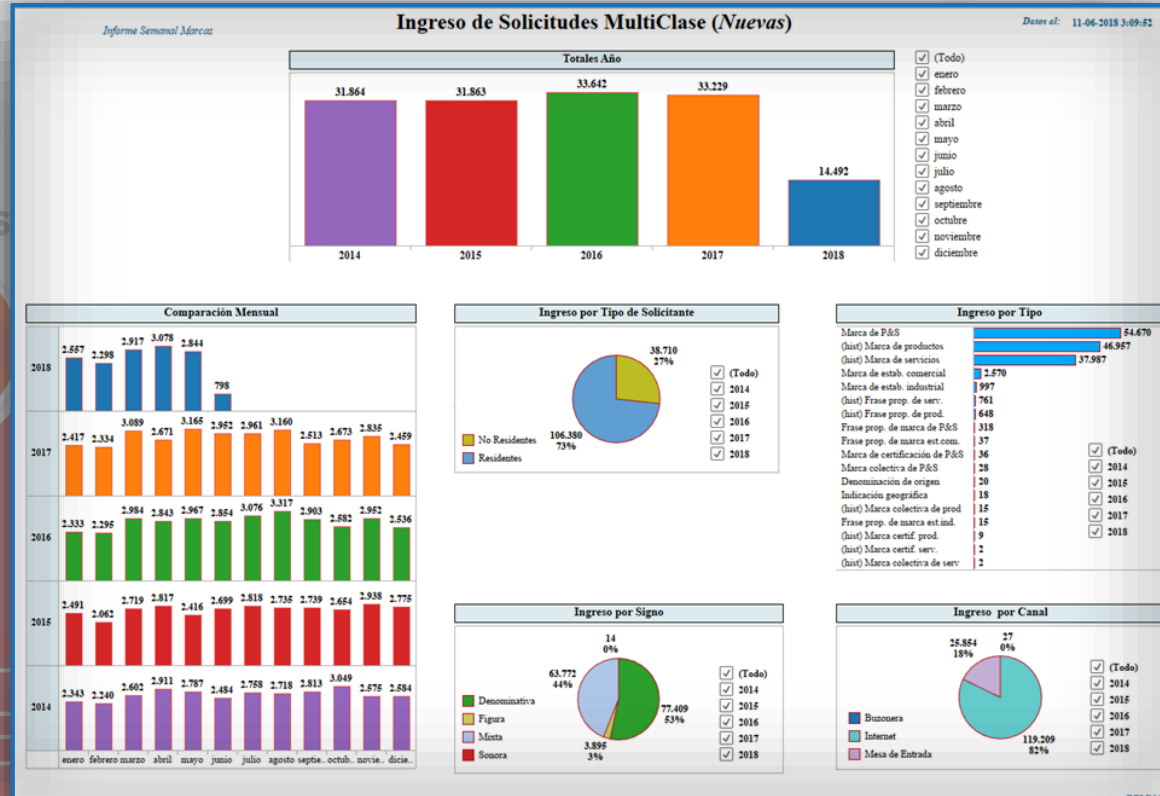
Informe Semanal Marcas

Ingreso de Solicitudes MultiClase (*Nuevas*)

Datos al: 11-06-2018 3:09:52

Totales Año

| 2014 | 2015 | 2016 | 2017 | 2018 |
|---|---|---|---|---|
| 31.864 | 31.863 | 33.642 | 33.229 | 14.492 |

(Todo)
enero
febrero
marzo
abril
mayo
junio
julio
agosto
septiembre
octubre
noviembre
diciembre

Comparación Mensual

| | enero | febrero | marzo | abril | mayo | junio | julio | agosto | septie... | octub... | novie... | dicie... |
|---|---|---|---|---|---|---|---|---|---|---|---|---|
| 2018 | 2.557 | 2.298 | 2.917 | 3.078 | 2.844 | 798 | | | | | | |
| 2017 | 2.417 | 2.334 | 3.089 | 2.671 | 3.165 | 2.952 | 2.961 | 3.160 | 2.513 | 2.673 | 2.835 | 2.459 |
| 2016 | 2.333 | 2.295 | 2.984 | 2.843 | 2.967 | 2.854 | 3.076 | 3.317 | 2.903 | 2.582 | 2.952 | 2.536 |
| 2015 | 2.491 | 2.062 | 2.719 | 2.817 | 2.416 | 2.699 | 2.818 | 2.735 | 2.739 | 2.654 | 2.938 | 2.775 |
| 2014 | 2.343 | 2.240 | 2.602 | 2.911 | 2.787 | 2.484 | 2.758 | 2.718 | 2.813 | 3.049 | 2.575 | 2.584 |

Ingreso por Tipo de Solicitante

38.710
27%
106.380
73%
No Residentes
Residentes

(Todo)
2014
2015
2016
2017
2018

Ingreso por Tipo

| | |
|---|---|
| Marca de P&S | 54.670 |
| (hist) Marca de productos | 46.957 |
| (hist) Marca de servicios | 37.987 |
| Marca de estab. comercial | 2.570 |
| Marca de estab. industrial | 997 |
| (hist) Frase prop. de serv. | 761 |
| (hist) Frase prop. de prod. | 648 |
| Frase prop. de marca de P&S | 318 |
| Frase prop. de marca est.com. | 37 |
| Marca de certificación de P&S | 36 |
| Marca colectiva de P&S | 28 |
| Denominación de origen | 20 |
| Indicación geográfica | 18 |
| (hist) Marca colectiva de prod | 15 |
| Frase prop. de marca est.ind. | 15 |
| (hist) Marca certif. prod. | 9 |
| (hist) Marca certif. serv. | 2 |
| (hist) Marca colectiva de serv | 2 |

(Todo)
2014
2015
2016
2017
2018

Ingreso por Signo

14
0%
63.772
44%
77.409
53%
3.895
3%
Denominativa
Figura
Mixta
Sonora

(Todo)
2014
2015
2016
2017
2018

Ingreso por Canal

25.854
18%
27
0%
119.209
82%
Buzonera
Internet
Mesa de Entrada

(Todo)
2014
2015
2016
2017
2018